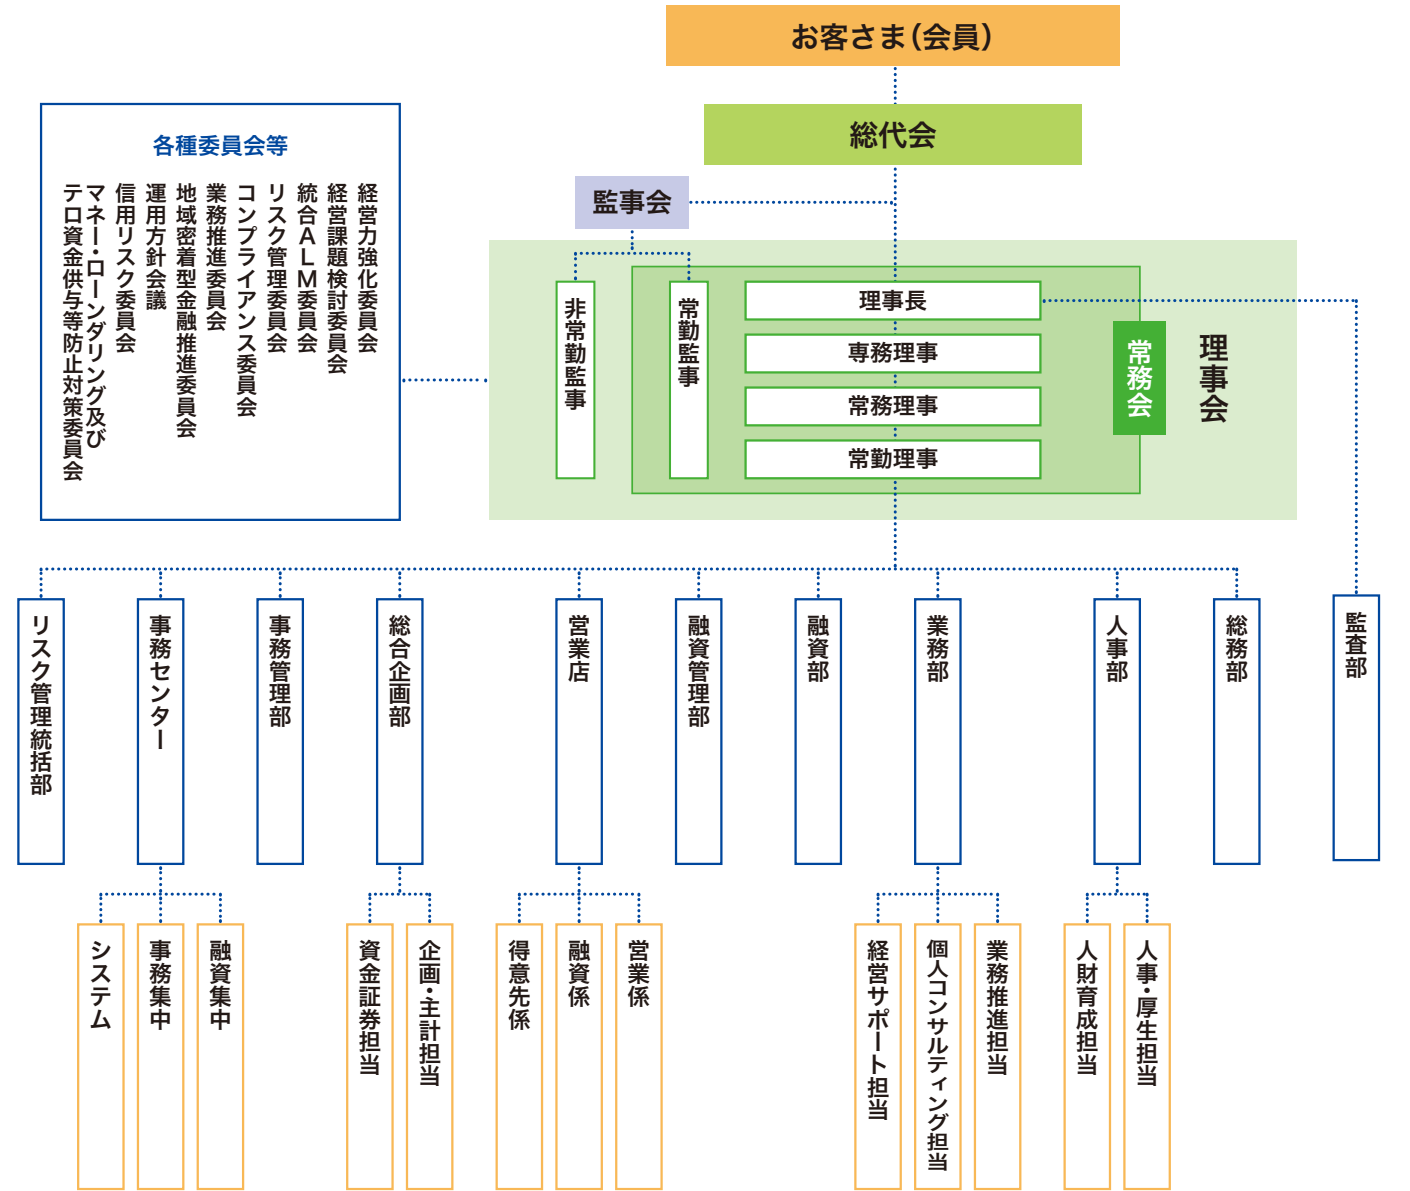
お客さま（会員）

総代会

監事会

各種委員会等
経営力強化委員会
経営課題検討委員会
統合ＡＬＭ委員会
リスク管理委員会
コンプライアンス委員会
業務推進委員会
地域密着型金融推進委員会
運用方針会議
信用リスク委員会
マネー・ローンダリング及びテロ資金供与等防止対策委員会

非常勤監事
常勤監事
理事長
専務理事
常務理事
常勤理事
常務会
理事会

リスク管理統括部
事務センター
事務管理部
総合企画部
営業店
融資管理部
融資部
業務部
人事部
総務部
監査部

システム
事務集中
融資集中
資金証券担当
企画・主計担当
得意先係
融資係
営業係
経営サポート担当
個人コンサルティング担当
業務推進担当
人財育成担当
人事・厚生担当